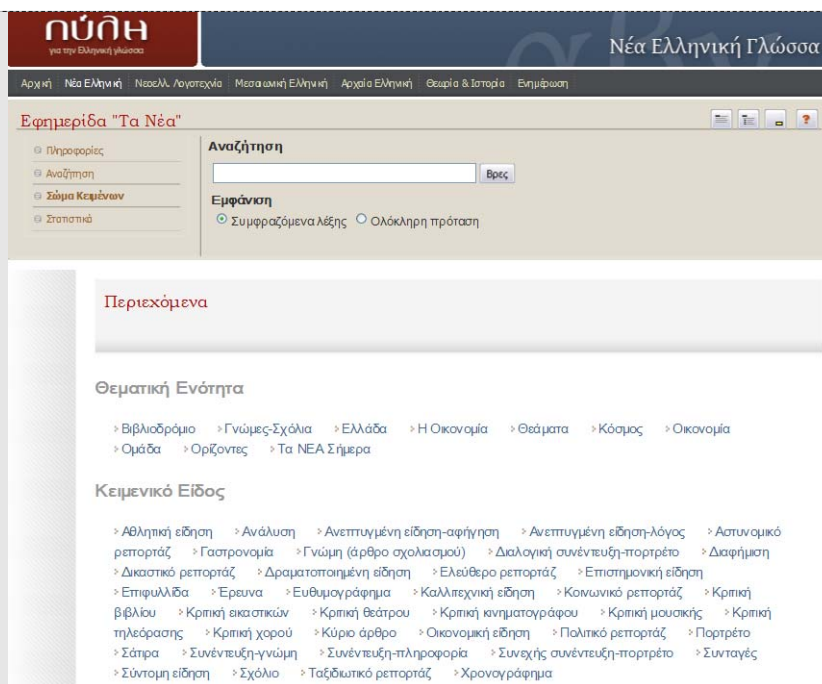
πύλη
για την Ελληνική γλώσσα

Νέα Ελληνική Γλώσσα

Αρχική Νέα Ελληνική Νεοελλ. Λογοτεχνία Μεσαιωνική Ελληνική Αρχαία Ελληνική Θεωρία & Ιστορία Ενημέρωση

Εφημερίδα "Τα Νέα"

?

Πληροφορίες
Αναζήτηση
Σώμα Κειμένων
Στατιστικά

Αναζήτηση

Βρες

Εμφάνιση

Συμφραζόμενα λέξης Ολόκληρη πρόταση

Περιεχόμενα

Θεματική Ενότητα

Βιβλιοδρόμιο Γνώμες-Σχόλια Ελλάδα Η Οικονομία Θεάματα Κόσμος Οικονομία Ομάδα Ορίζοντες Τα ΝΕΑ Σήμερα

Κειμενικό Είδος

Αθλητική είδηση Ανάλυση Ανεπτυγμένη είδηση-αφήγηση Ανεπτυγμένη είδηση-λόγος Αστυνομικό ρεπορτάζ Γαστρονομία Γνώμη (άρθρο σχολιασμού) Διαλογική συνέντευξη-πορτρέτο Διαφήμιση Δικαστικό ρεπορτάζ Δραματοποιημένη είδηση Ελεύθερο ρεπορτάζ Επιστημονική είδηση Επιφυλλίδα Έρευνα Ευθυμογράφημα Καλλιτεχνική είδηση Κοινωνικό ρεπορτάζ Κριτική βιβλίου Κριτική εικαστικών Κριτική θεάτρου Κριτική κινηματογράφου Κριτική μουσικής Κριτική τηλεόρασης Κριτική χορού Κύριο άρθρο Οικονομική είδηση Πολιτικό ρεπορτάζ Πορτρέτο Σάτιρα Συνέντευξη-γνώμη Συνέντευξη-πληροφορία Συνεχής συνέντευξη-πορτρέτο Συνταγές Σύντομη είδηση Σχόλιο Ταξιδιωτικό ρεπορτάζ Χρονογράφημα